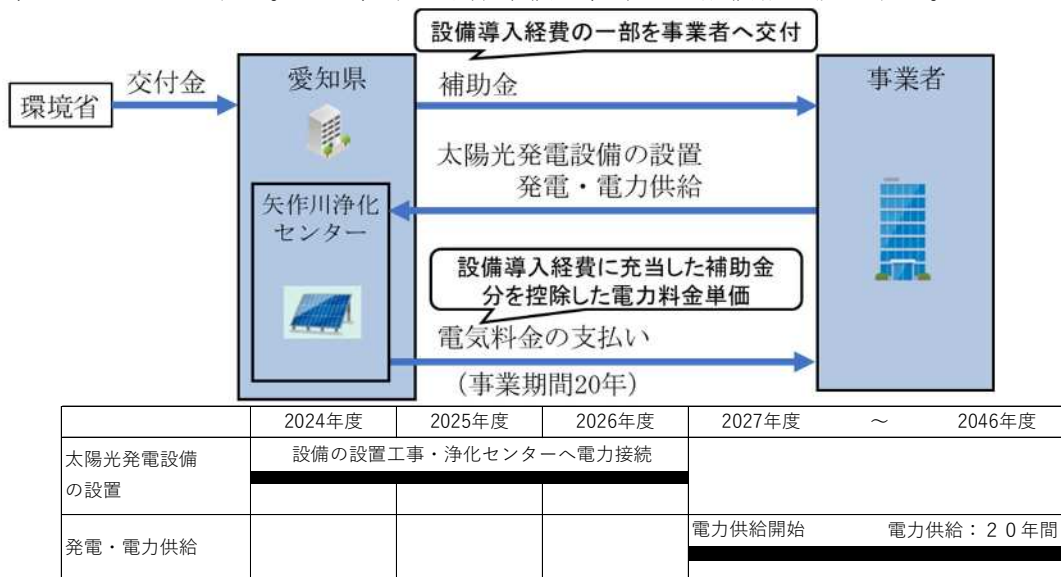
設備導入経費の一部を事業者へ交付

環境省

交付金

愛知県

補助金

事業者

太陽光発電設備の設置
発電・電力供給

矢作川浄化センター

設備導入経費に充当した補助金分を控除した電力料金単価

電気料金の支払い
（事業期間20年）

| | 2024年度 | 2025年度 | 2026年度 | 2027年度 ～ 2046年度 |
|---|---|---|---|---|
| 太陽光発電設備の設置 | 設備の設置工事・浄化センターへ電力接続 | | | |
| 発電・電力供給 | | | | 電力供給開始 電力供給：２０年間 |